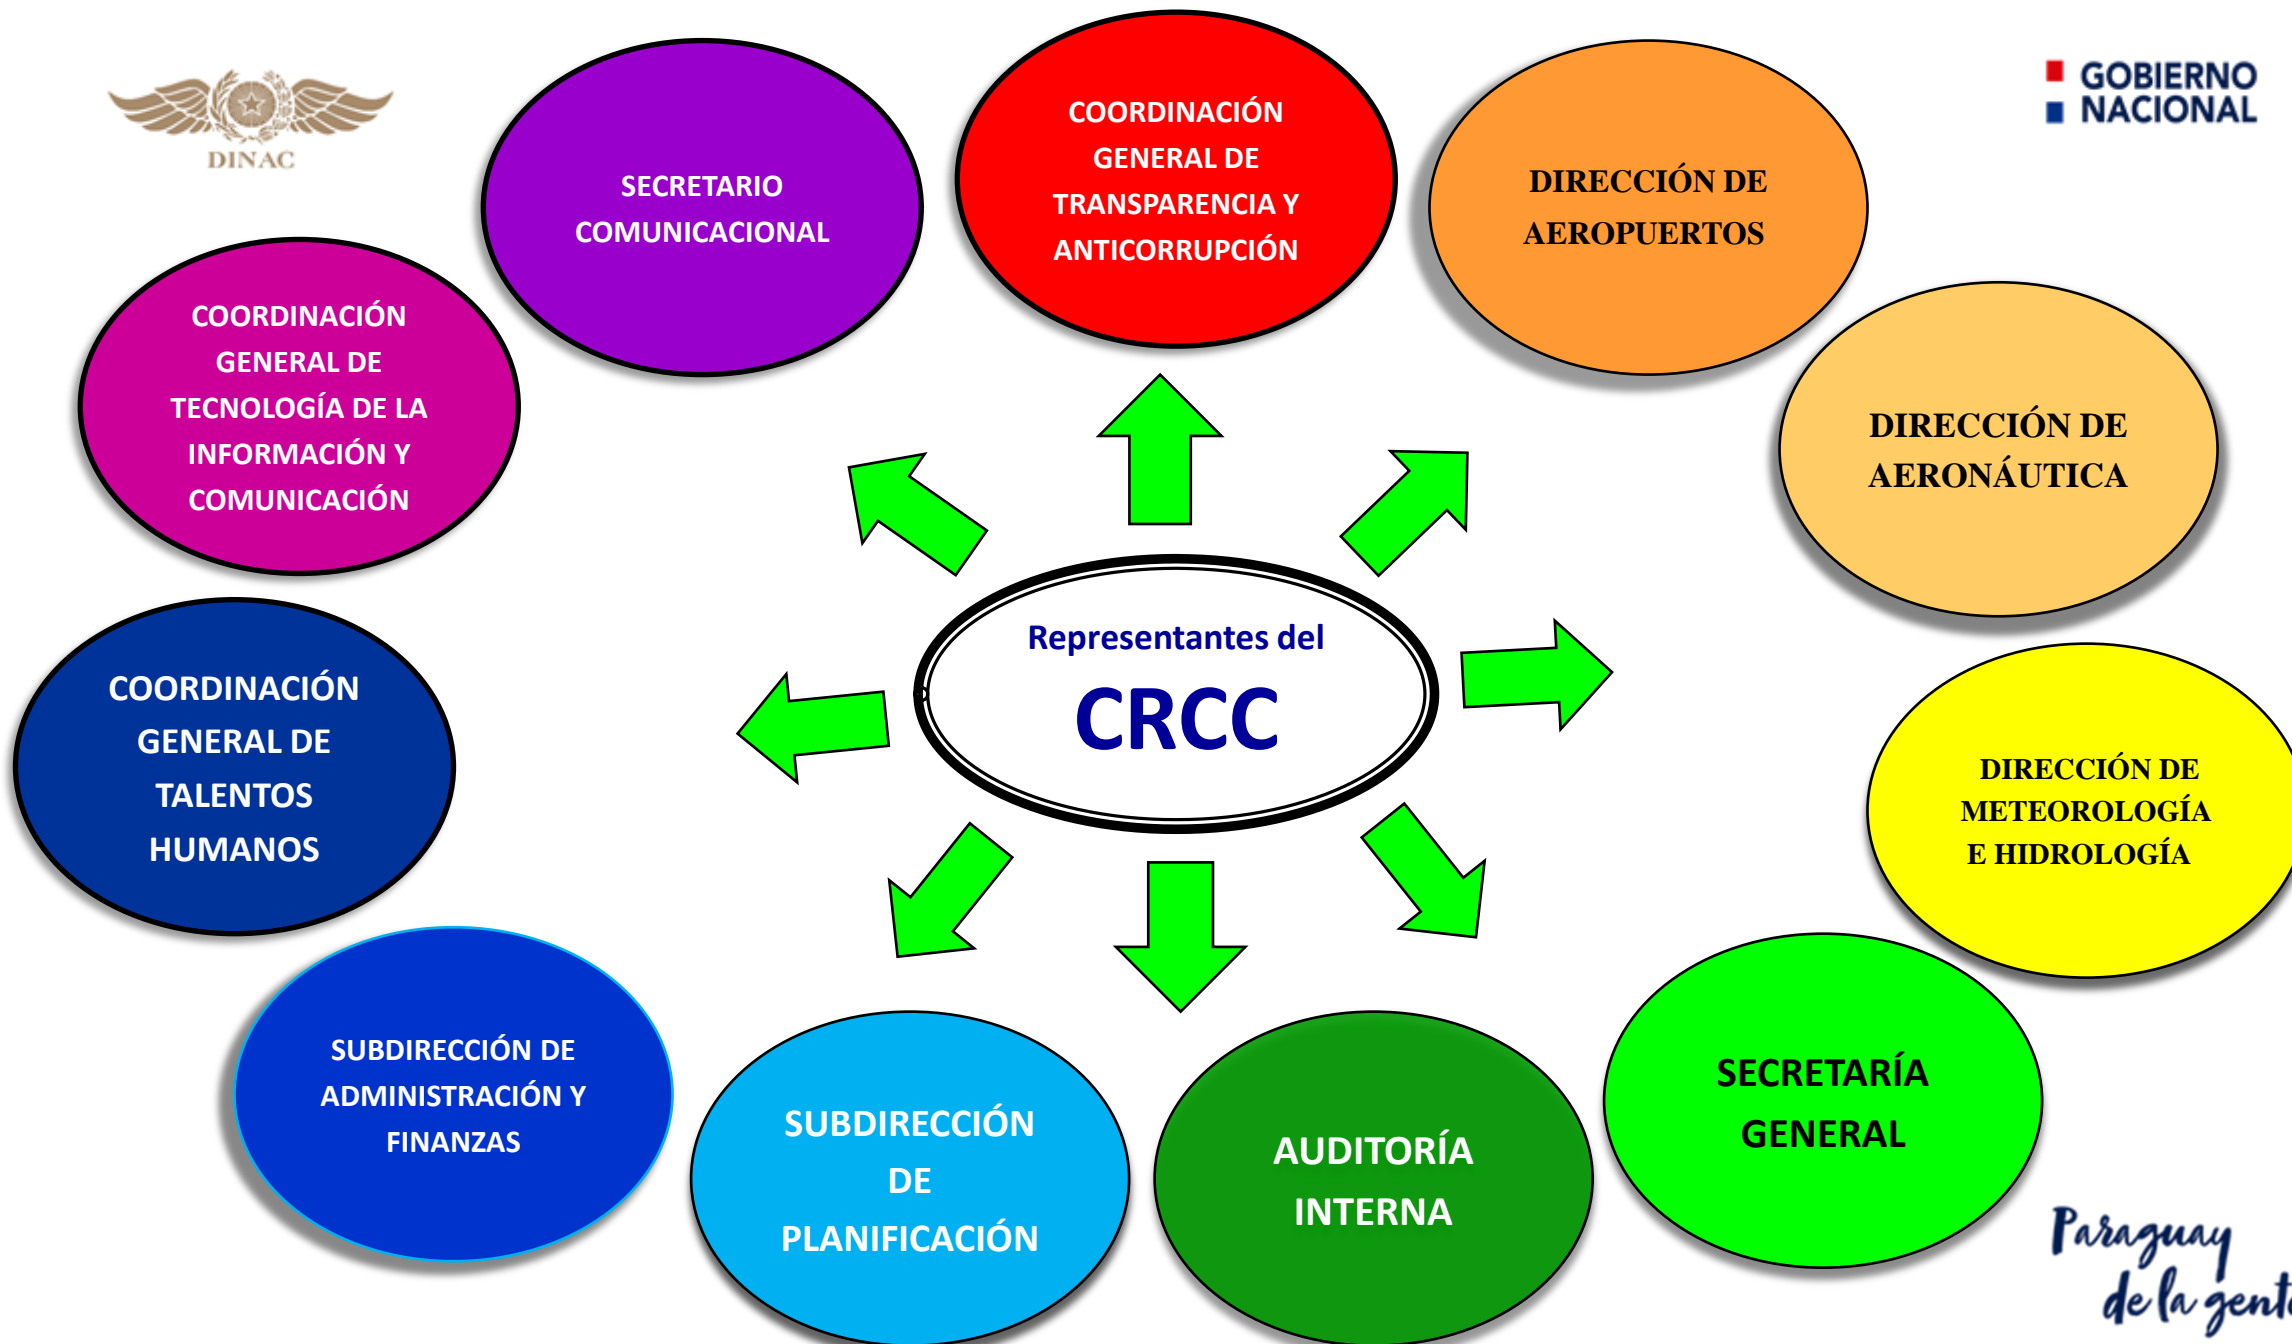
DINAC

GOBIERNO NACIONAL

SECRETARIO COMUNICACIONAL

COORDINACIÓN GENERAL DE TRANSPARENCIA Y ANTICORRUPCIÓN

DIRECCIÓN DE AEROPUERTOS

COORDINACIÓN GENERAL DE TECNOLOGÍA DE LA INFORMACIÓN Y COMUNICACIÓN

DIRECCIÓN DE AERONÁUTICA

Representantes del

CRCC

COORDINACIÓN GENERAL DE TALENTOS HUMANOS

DIRECCIÓN DE METEOROLOGÍA E HIDROLOGÍA

SECRETARÍA GENERAL

SUBDIRECCIÓN DE ADMINISTRACIÓN Y FINANZAS

SUBDIRECCIÓN DE PLANIFICACIÓN

AUDITORÍA INTERNA

Paraguay de la gent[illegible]